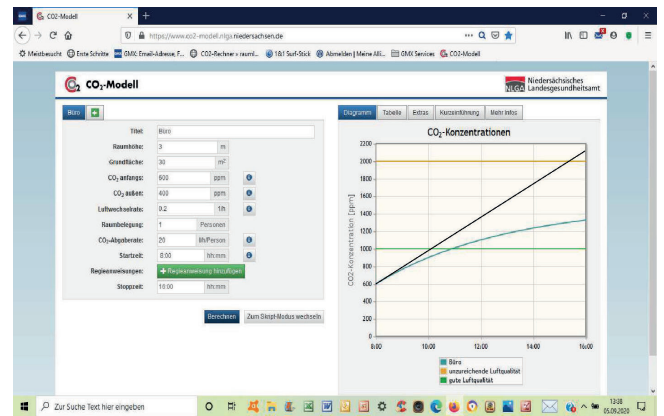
CO2-Modell

https://www.co2-modell.nlga.niedersachsen.de

Meistbesucht  Erste Schritte  GMX: Email-Adresse, F...  CO2-Rechner » rauml...  1&1 Surf-Stick  Abmelden | Meine Alli...  GMX Services  CO2-Modell

$CO_2$-Modell

NLGA Niedersächsisches Landesgesundheitsamt

Büro  +

Titel: Büro
Raumhöhe: 3 m
Grundfläche: 30 m²
$CO_2$ anfangs: 600 ppm
$CO_2$ außen: 400 ppm
Luftwechselrate: 0.2 1/h
Raumbelegung: 1 Personen
$CO_2$-Abgaberate: 20 l/h/Person
Startzeit: 8:00 hh:mm
Regieanweisungen: + Regieanweisung hinzufügen
Stoppzeit: 16:00 hh:mm

Berechnen  Zum Skript-Modus wechseln

Diagramm  Tabelle  Extras  Kurzeinführung  Mehr Infos

$CO_2$-Konzentrationen

$CO_2$-Konzentration [ppm]

2200
2000
1800
1600
1400
1200
1000
800
600
400
200
0

8:00  10:00  12:00  14:00  16:00

Büro
unzureichende Luftqualität
gute Luftqualität

Zur Suche Text hier eingeben

13:08
05.09.2020